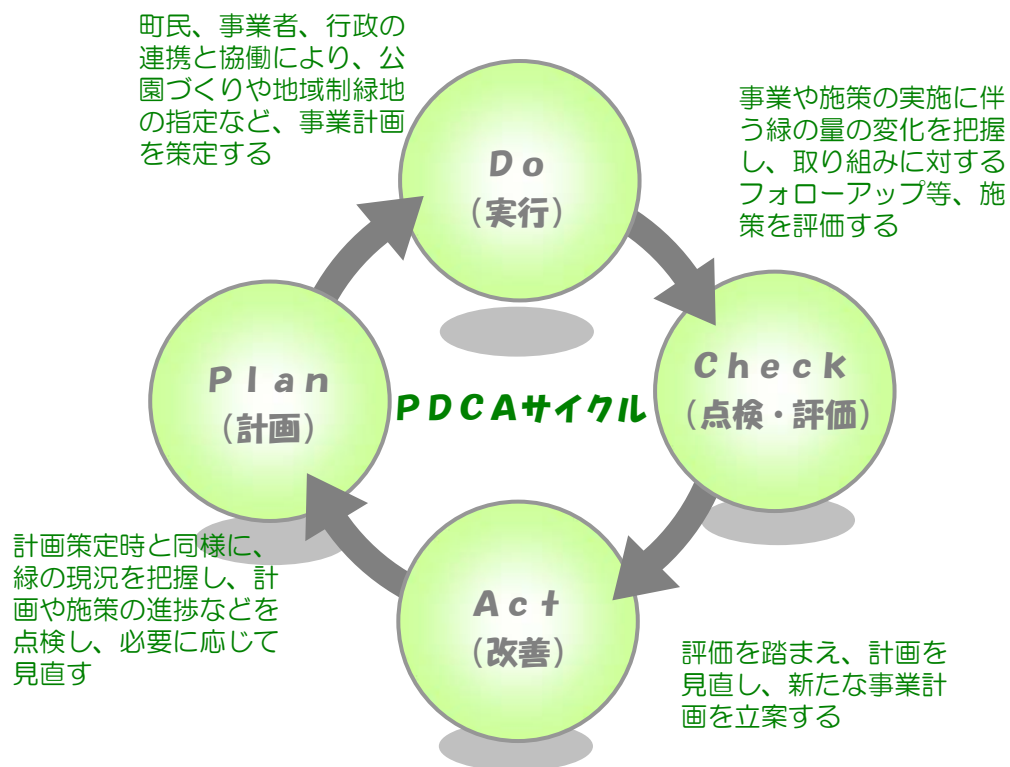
町民、事業者、行政の連携と協働により、公園づくりや地域制緑地の指定など、事業計画を策定する

Do
（実行）

事業や施策の実施に伴う緑の量の変化を把握し、取り組みに対するフォローアップ等、施策を評価する

Plan
（計画）

PDCAサイクル

Check
（点検・評価）

計画策定時と同様に、緑の現況を把握し、計画や施策の進捗などを点検し、必要に応じて見直す

Act
（改善）

評価を踏まえ、計画を見直し、新たな事業計画を立案する